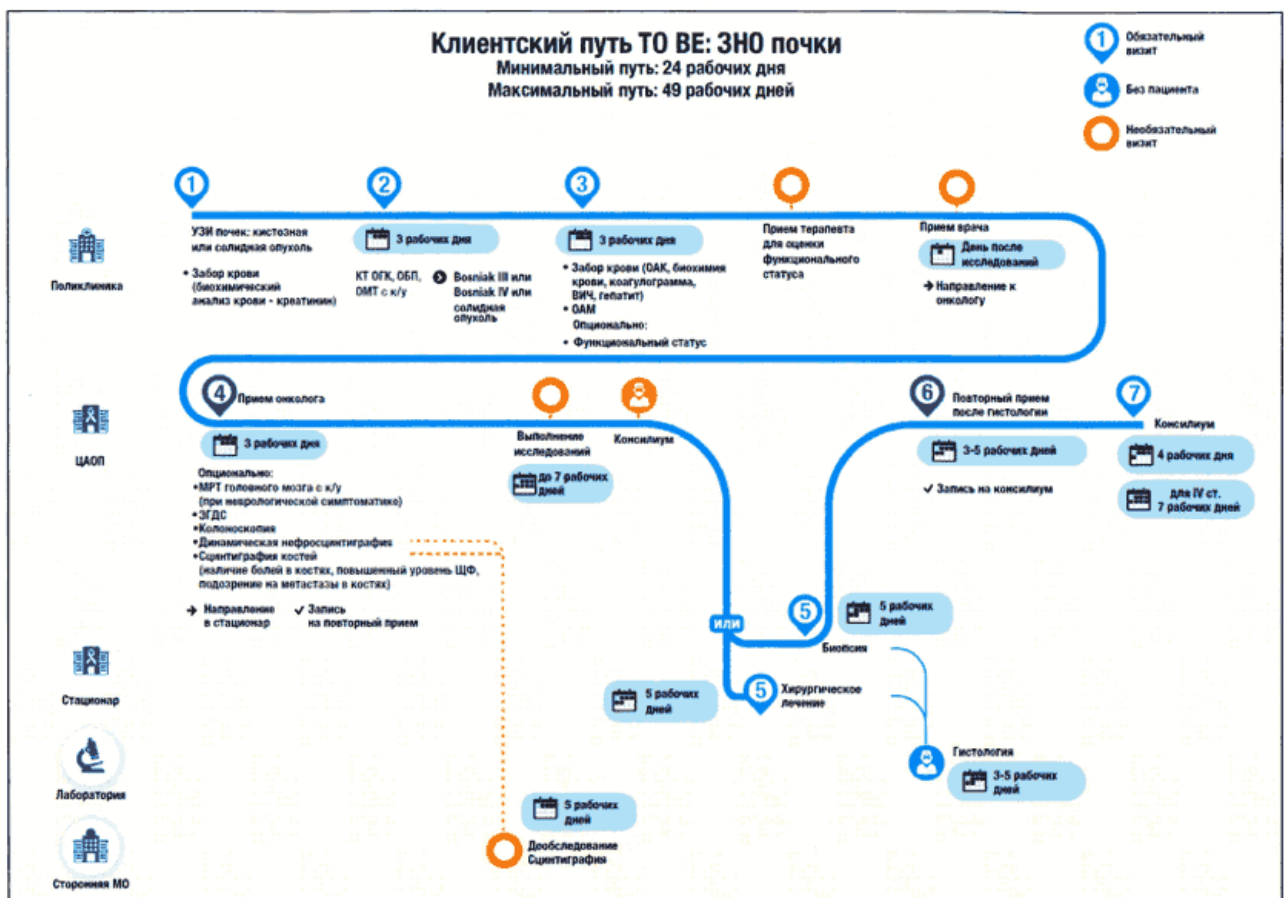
Клиентский путь ТО ВЕ: ЗНО почки
Минимальный путь: 24 рабочих дня
Максимальный путь: 49 рабочих дней

1 Обязательный визит
Без пациента
Необязательный визит

Поликлиника

1
УЗИ почек: кистозная или солидная опухоль
• Забор крови (биохимический анализ крови - креатинин)

2
3 рабочих дня
КТ ОГК, ОБП, ОМТ с к/у
Bosniak III или Bosniak IV или солидная опухоль

3
3 рабочих дня
• Забор крови (ОАК, биохимия крови, коагулограмма, ВИЧ, гепатит)
• ОАМ
Опционально:
• Функциональный статус

Прием терапевта для оценки функционального статуса

Прием врача
День после исследований
Направление к онкологу

ЦАОП

4 Прием онколога
3 рабочих дня
Опционально:
•МРТ головного мозга с к/у (при неврологической симптоматике)
•ЭГДС
•Колоноскопия
•Динамическая нефросцинтиграфия
•Сцинтиграфия костей (наличие болей в костях, повышенный уровень ЩФ, подозрение на метастазы в костях)
Направление в стационар
Запись на повторный прием

Выполнение исследований
до 7 рабочих дней

Консилиум

6 Повторный прием после гистологии
3-5 рабочих дней
Запись на консилиум

7 Консилиум
4 рабочих дня
для IV ст. 7 рабочих дней

Стационар

или
5
5 рабочих дней
Биопсия

5 рабочих дней
5 Хирургическое лечение

Лаборатория

Гистология
3-5 рабочих дней

Сторонняя МО

5 рабочих дней
Дообследование Сцинтиграфия